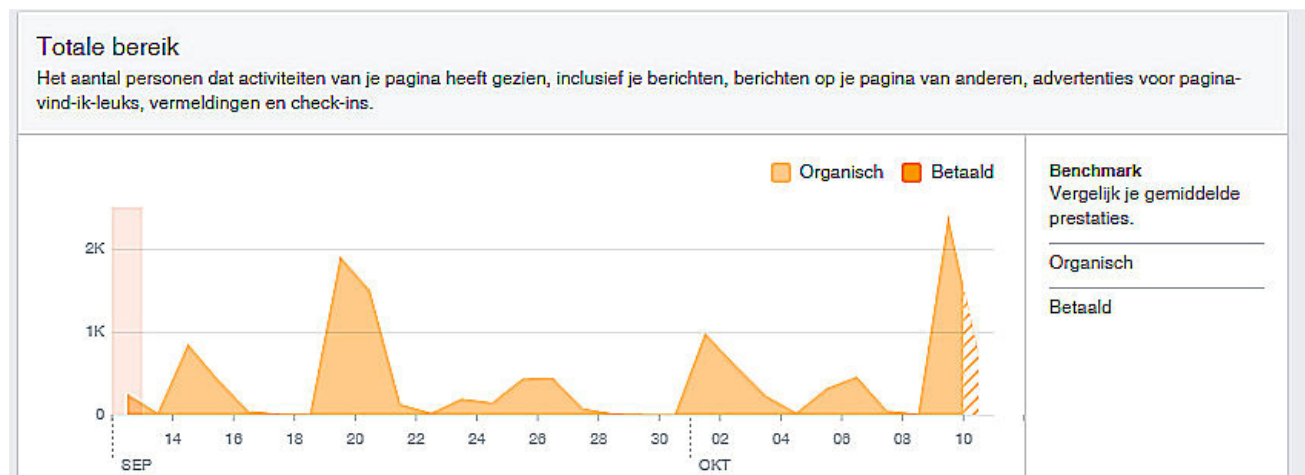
Totale bereik

Het aantal personen dat activiteiten van je pagina heeft gezien, inclusief je berichten, berichten op je pagina van anderen, advertenties voor pagina-vind-ik-leuks, vermeldingen en check-ins.

Organisch Betaald

2K
1K
0

14 16 18 20 22 24 26 28 30 02 04 06 08 10
SEP OKT

Benchmark
Vergelijk je gemiddelde prestaties.

Organisch

Betaald